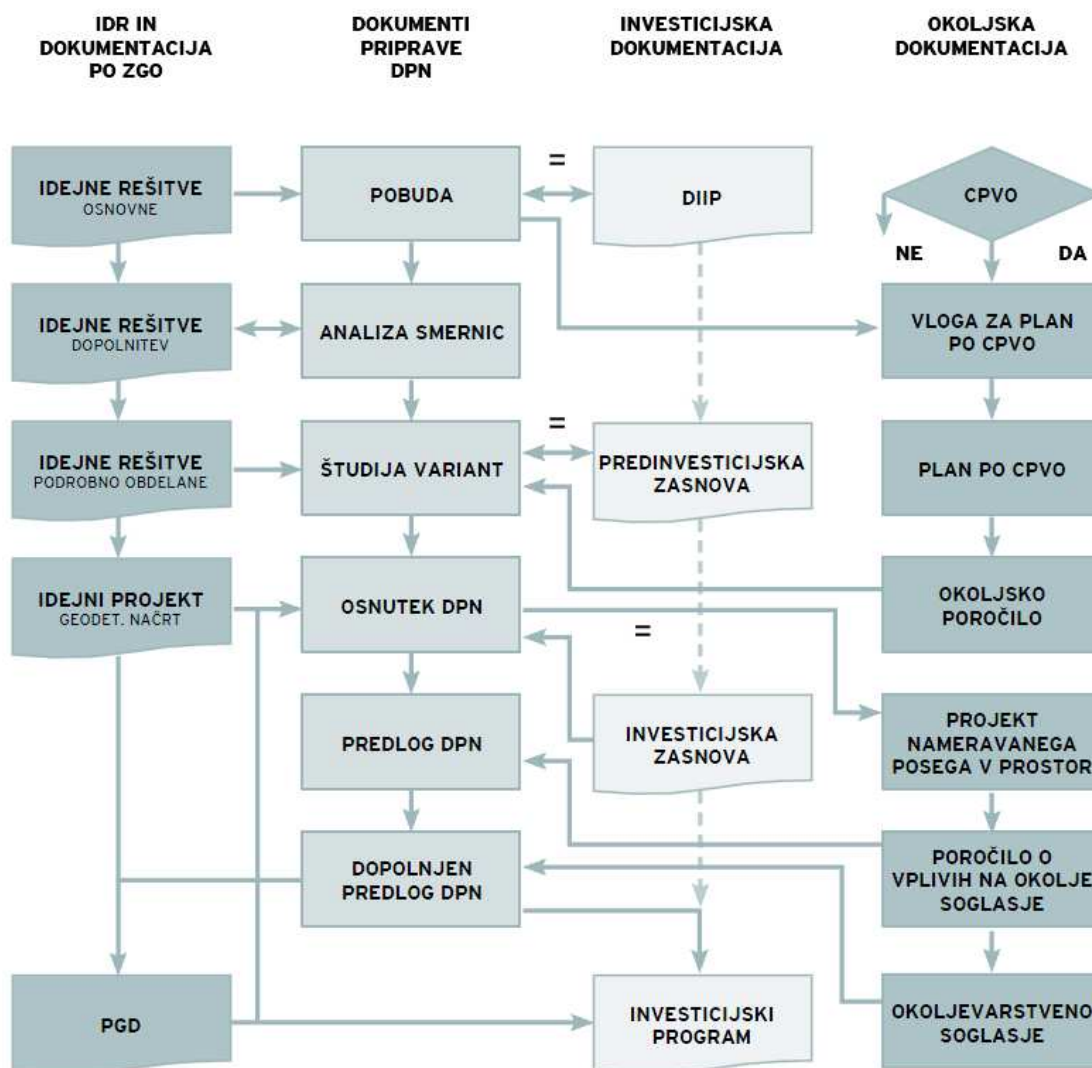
IDR IN DOKUMENTACIJA PO ZGO

DOKUMENTI PRIPRAVE DPN

INVESTICIJSKA DOKUMENTACIJA

OKOLJSKA DOKUMENTACIJA

IDEJNE REŠITVE
OSNOVNE

POBUDA

=

DIIP

CPVO

NE

DA

IDEJNE REŠITVE
DOPOLNITEV

ANALIZA SMERNIC

VLOGA ZA PLAN PO CPVO

IDEJNE REŠITVE
PODROBNO OBDELANE

ŠTUDIJA VARIANT

=

PREDINVESTICIJSKA ZASNOVA

PLAN PO CPVO

IDEJNI PROJEKT
GEODET. NAČRT

OSNUTEK DPN

OKOLJSKO POROČILO

=

PREDLOG DPN

INVESTICIJSKA ZASNOVA

PROJEKT NAMERAVANEGA POSEGA V PROSTOR

DOPOLNJEN PREDLOG DPN

POROČILO O VPLIVIH NA OKOLJE SOGLASJE

PGD

INVESTICIJSKI PROGRAM

OKOLJEVARSTVENO SOGLASJE